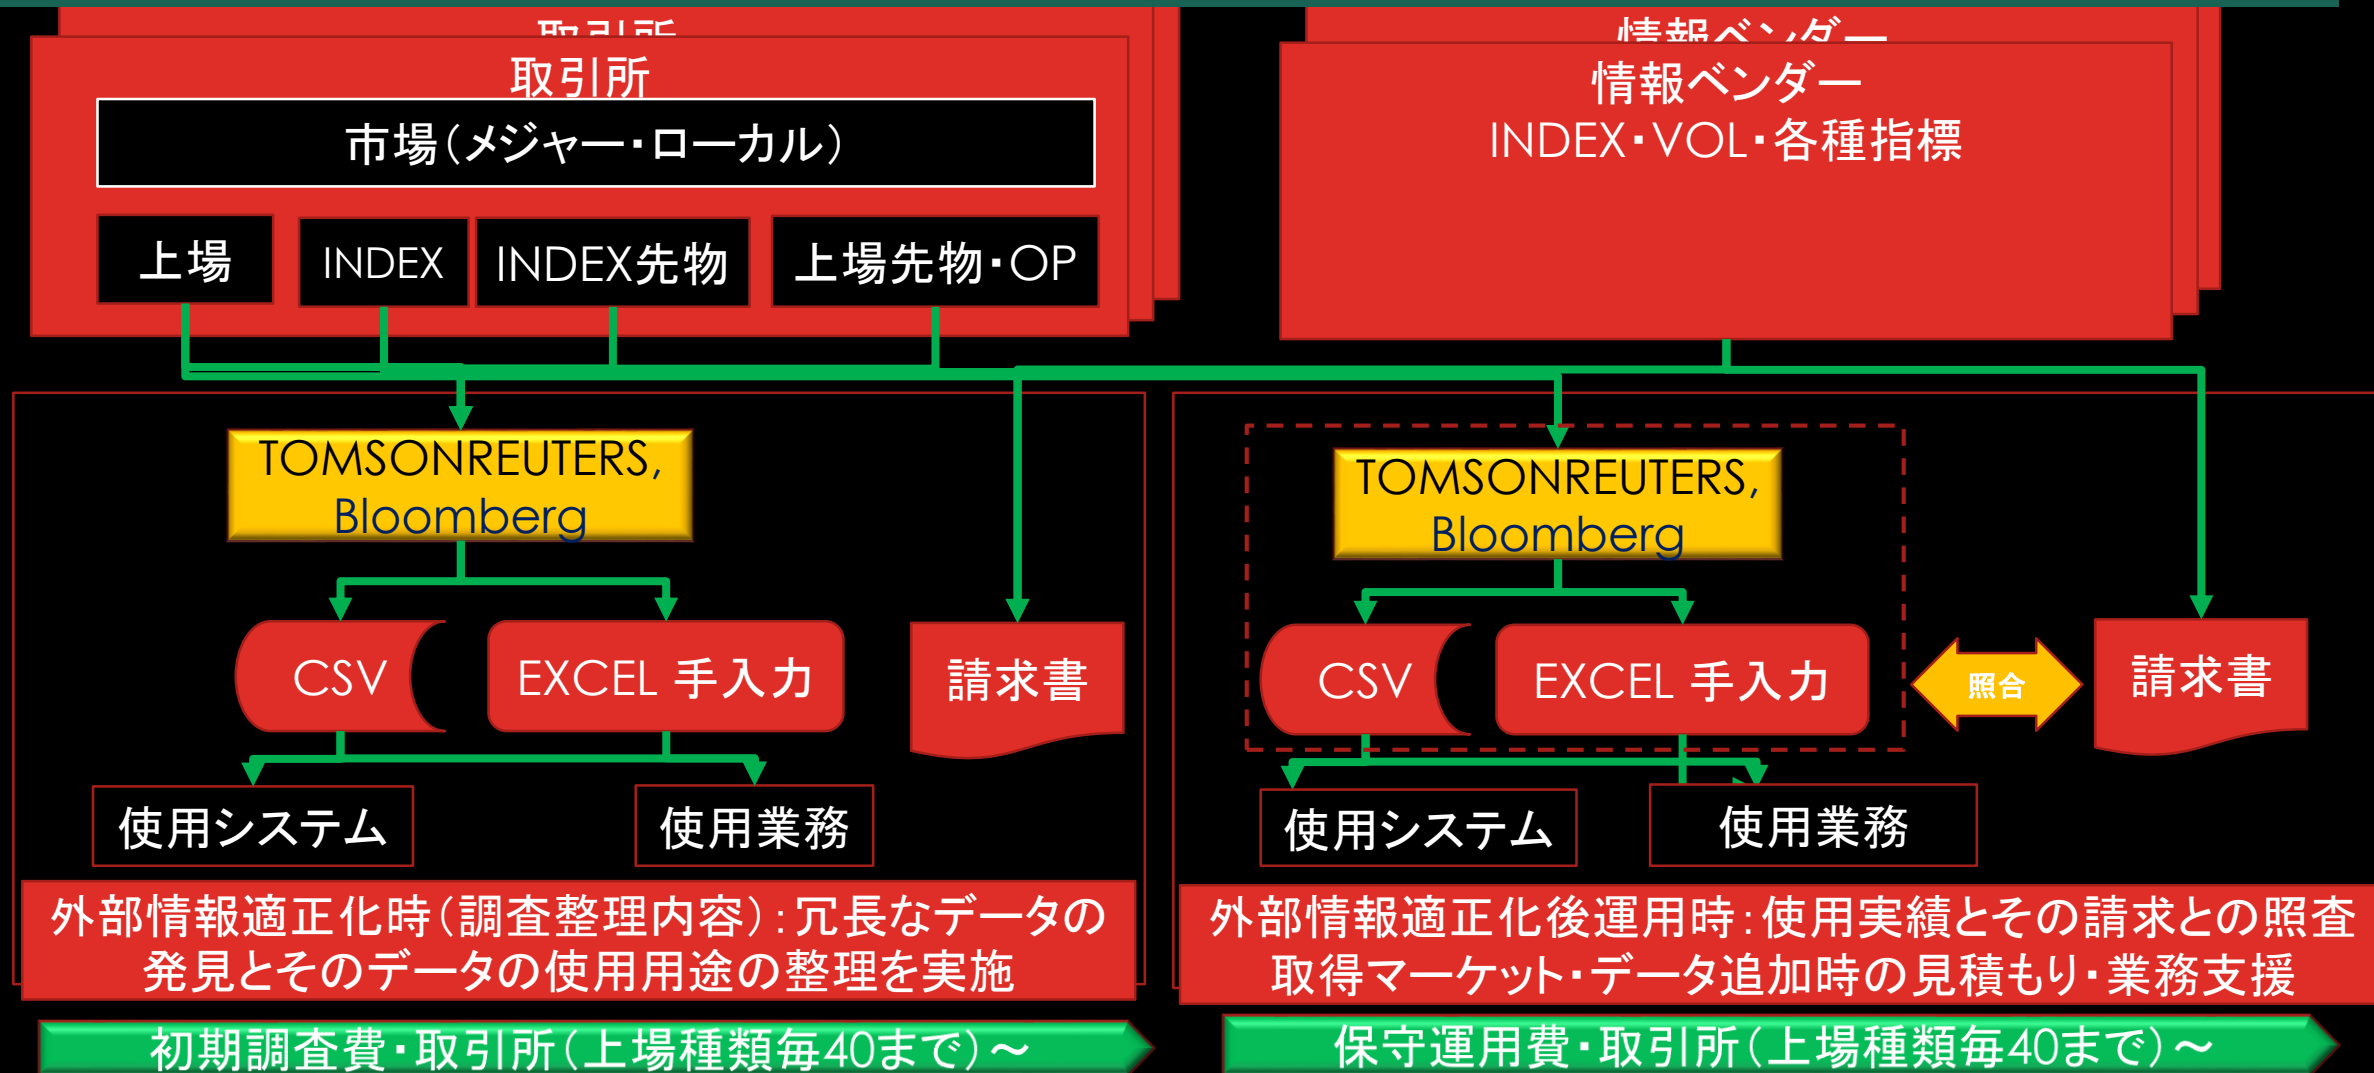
取引所
取引所
市場(メジャー・ローカル)
上場
INDEX
INDEX先物
上場先物・OP

情報ベンダー
情報ベンダー
INDEX・VOL・各種指標

TOMSONREUTERS, Bloomberg
CSV
EXCEL 手入力
請求書
使用システム
使用業務

TOMSONREUTERS, Bloomberg
CSV
EXCEL 手入力
照合
請求書
使用システム
使用業務

外部情報適正化時(調査整理内容):冗長なデータの発見とそのデータの使用用途の整理を実施

外部情報適正化後運用時:使用実績とその請求との照査
取得マーケット・データ追加時の見積もり・業務支援

初期調査費・取引所(上場種類毎40まで)~

保守運用費・取引所(上場種類毎40まで)~